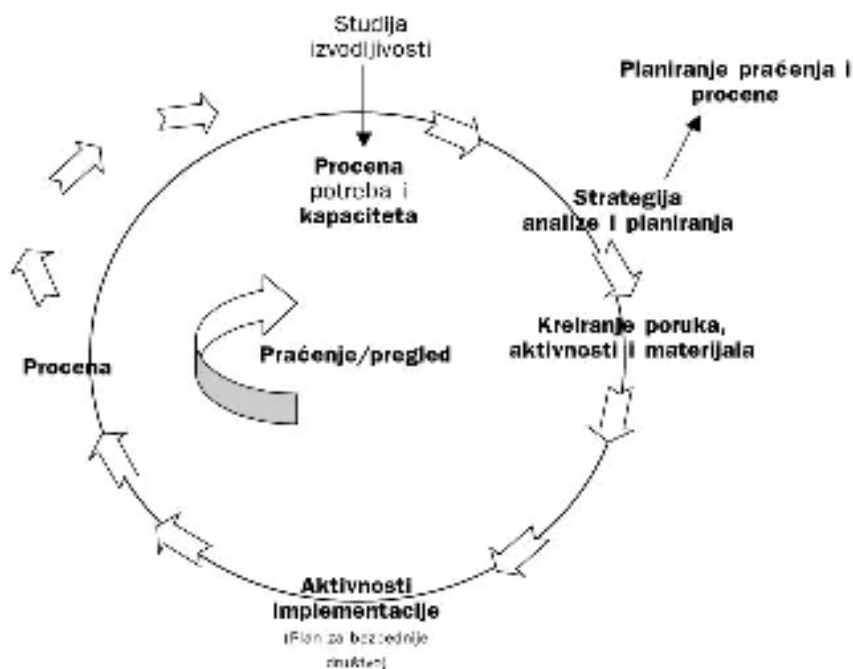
Studija izvodljivosti

Planiranje praćenja i procene

Procena potreba i kapaciteta

Strategija analize i planiranja

Kreiranje poruka, aktivnosti i materijala

Praćenje/pregled

Procena

Aktivnosti implementacije
(Plan za bezbednije društvo)